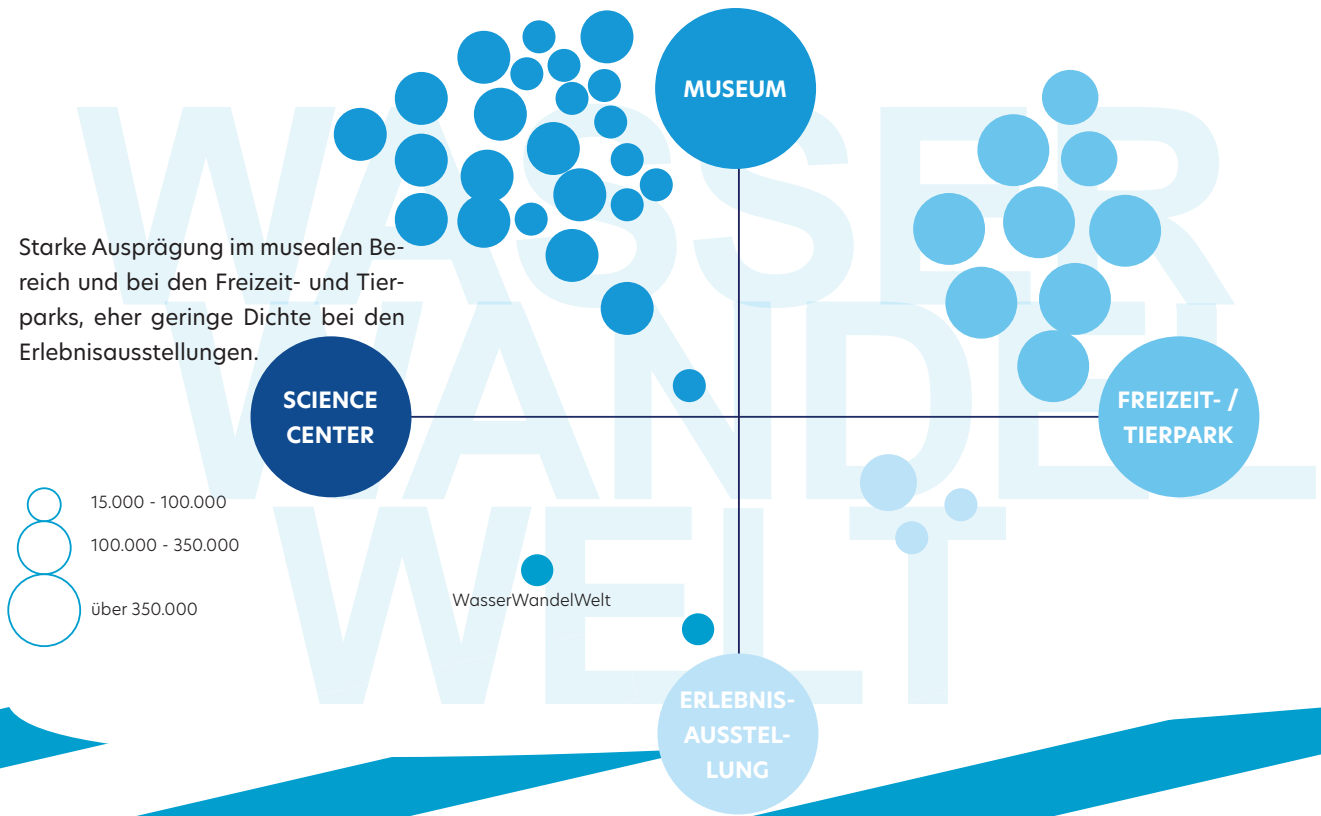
WASSER WANDEL WELT

MUSEUM

Starke Ausprägung im musealen Bereich und bei den Freizeit- und Tierparks, eher geringe Dichte bei den Erlebnisausstellungen.

SCIENCE CENTER

FREIZEIT- / TIERPARK

15.000 - 100.000

100.000 - 350.000

über 350.000

WasserWandelWelt

ERLEBNIS-AUSSTEL-LUNG